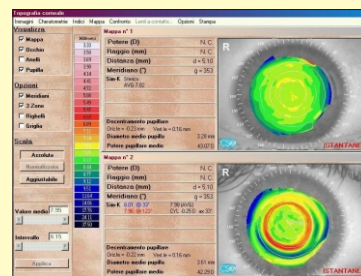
Topografia corneale

Immagini Caratteristiche Indici Mappa Confronto Lenti a contatto Opzioni Stampa

Visualizza

Mappa

Occhio

Anelli

Pupilla

Opzioni

Meridiani

2 Zone

Righelli

Griglia

Scala

Assoluta

Normalizzata

Aggiustabile

Valore medio

Intervallo

Applica

Mappa n° 1

Potere (D) N.C.

Raggio (mm) N.C.

Distanza (mm) d = 5.10

Meridiano (°) g = 353

Decentramento pupillare

Diametro medio pupillare

Potere pupillare medio

Mappa n° 2

Potere (D) N.C.

Raggio (mm) N.C.

Distanza (mm) d = 5.10

Meridiano (°) g = 353

Decentramento pupillare

Diametro medio pupillare

Potere pupillare medio

R

ISTANTANEA

R

ISTANTANEA